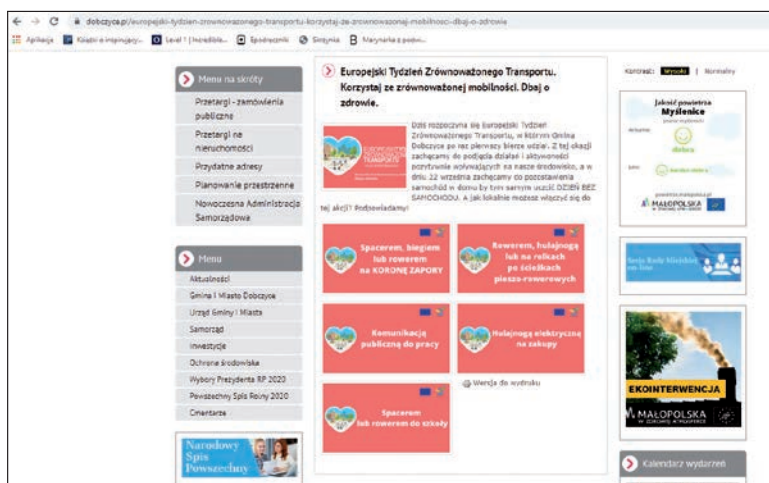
dobczyce.pl/europejski-tydzien-zrownowazonego-transportu-korzystaj-ze-zrownowazonej-mobilnosci-dbaj-o-zdrowie

Aplikacje | Książki o inspirujący... | Level 1 | Incredible... | Spodreczniki | Siostrynia | Marynarka z podw...

Menu na skróty
Przetargi - zamówienia publiczne
Przetargi na nieruchomości
Przydatne adresy
Planowanie przestrzenne
Nowoczesna Administracja Samorządowa

Menu
Aktualności
Gmina i Miasto Dobczyce
Urząd Gminy i Miasta
Samorząd
Inwestycje
Ochrona środowiska
Wybory Prezydenta RP 2020
Powszechny Spis Rolny 2020
Cmentarze

Narodowy Spis Powszechny

Europejski Tydzień Zrównoważonego Transportu. Korzystaj ze zrównoważonej mobilności. Dbaj o zdrowie.

Dziś rozpoczyna się Europejski Tydzień Zrównoważonego Transportu, w którym Gmina Dobczyce po raz pierwszy bierze udział. Z tej okazji zachęcamy do podjęcia działań i aktywności pozytywnie wpływających na nasze środowisko, a w dniu 22 września zachęcamy do pozostawienia samochodu w domu by tym samym uczcić DZIEŃ BEZ SAMOCHODU. A jak lokalnie możesz włączyć się do tej akcji? Podpowiadamy!

Spacerem, biegiem lub rowerem na KORONĘ ZAPORY

Rowerem, hulajnogą lub na rolkach po ścieżkach pieszo-rowerowych

Komunikacją publiczną do pracy

Hulajnogą elektryczną na zakupy

Spacerem lub rowerem do szkoły

Wersja do wydruku

Kontrast: Wysoki | Normalny

Jakość powietrza Myślenice

MAŁOPOLSKA

EKOINTERWENCJA
MAŁOPOLSKA

Kalendarz wydarzeń